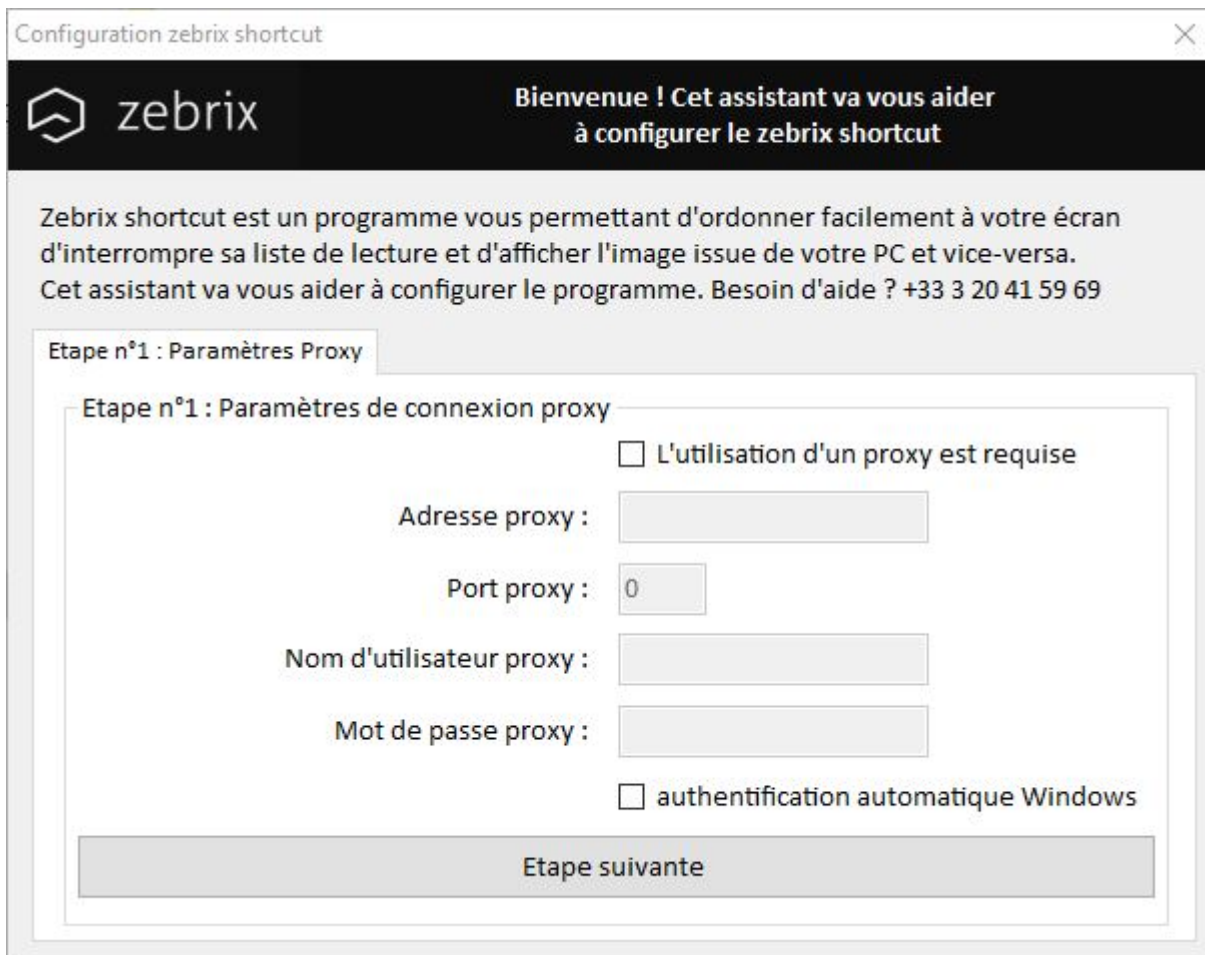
Configuration zebrix shortcut

zebrix

Bienvenue ! Cet assistant va vous aider à configurer le zebrix shortcut

Zebrix shortcut est un programme vous permettant d'ordonner facilement à votre écran d'interrompre sa liste de lecture et d'afficher l'image issue de votre PC et vice-versa. Cet assistant va vous aider à configurer le programme. Besoin d'aide ? +33 3 20 41 59 69

Etape n°1 : Paramètres Proxy

Etape n°1 : Paramètres de connexion proxy

L'utilisation d'un proxy est requise

Adresse proxy :

Port proxy : 0

Nom d'utilisateur proxy :

Mot de passe proxy :

authentification automatique Windows

Etape suivante